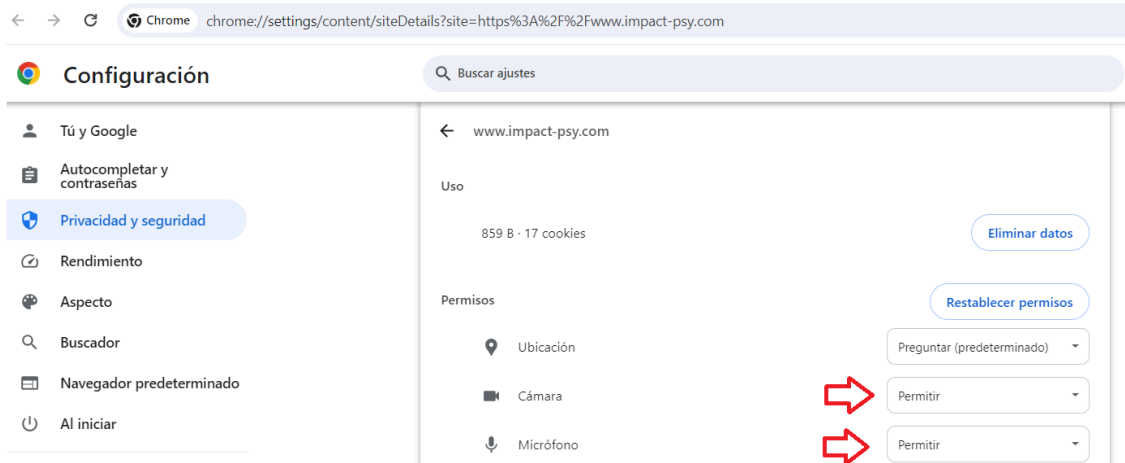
Chrome chrome://settings/content/siteDetails?site=https%3A%2F%2Fwww.impact-psy.com

Configuración

Buscar ajustes

Tú y Google

Autocompletar y contraseñas

Privacidad y seguridad

Rendimiento

Aspecto

Buscador

Navegador predeterminado

Al iniciar

www.impact-psy.com

Uso

859 B · 17 cookies

Eliminar datos

Permisos

Restablecer permisos

Ubicación

Preguntar (predeterminado)

Cámara

Permitir

Micrófono

Permitir